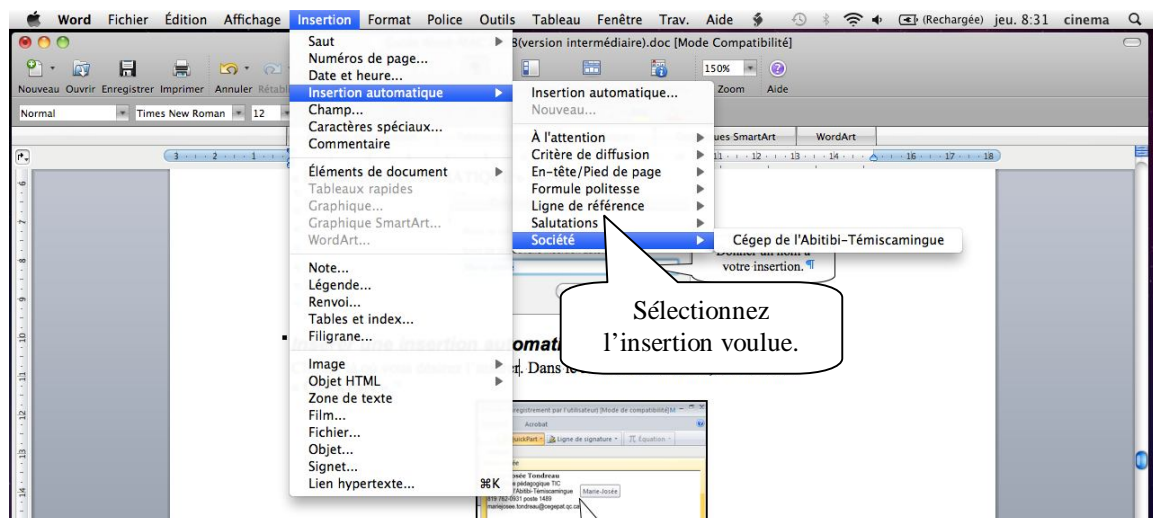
Word Fichier Édition Affichage Insertion Format Police Outils Tableau Fenêtre Trav. Aide (Rechargée) jeu. 8:31 cinema

B(version intermédiaire).doc [Mode Compatibilité]

Nouveau Ouvrir Enregistrer Imprimer Annuler

150% Zoom Aide

Normal Times New Roman 12

ues SmartArt WordArt

Saut
Numéros de page...
Date et heure...
Insertion automatique
Champ...
Caractères spéciaux...
Commentaire

Éléments de document
Tableaux rapides
Graphique...
Graphique SmartArt...
WordArt...

Note...
Légende...
Renvoi...
Tables et index...
Filigrane...

Image
Objet HTML
Zone de texte
Film...
Fichier...
Objet...
Signet...
Lien hypertexte... ⌘K

Insertion automatique...
Nouveau...

À l'attention
Critère de diffusion
En-tête/Pied de page
Formule politesse
Ligne de référence
Salutations
Société

Cégep de l'Abitibi-Témiscamingue

votre insertion.

Sélectionnez l'insertion voulue.

omati

. Dans le

Acrobat
Ligne de signature
Équation
osée Tondreau
pédagogique TIC
l'Abitibi-Témiscamingue Marie-Josée
819 762-0931 poste 1489
mariejosee.tondreau@cegepat.qc.ca